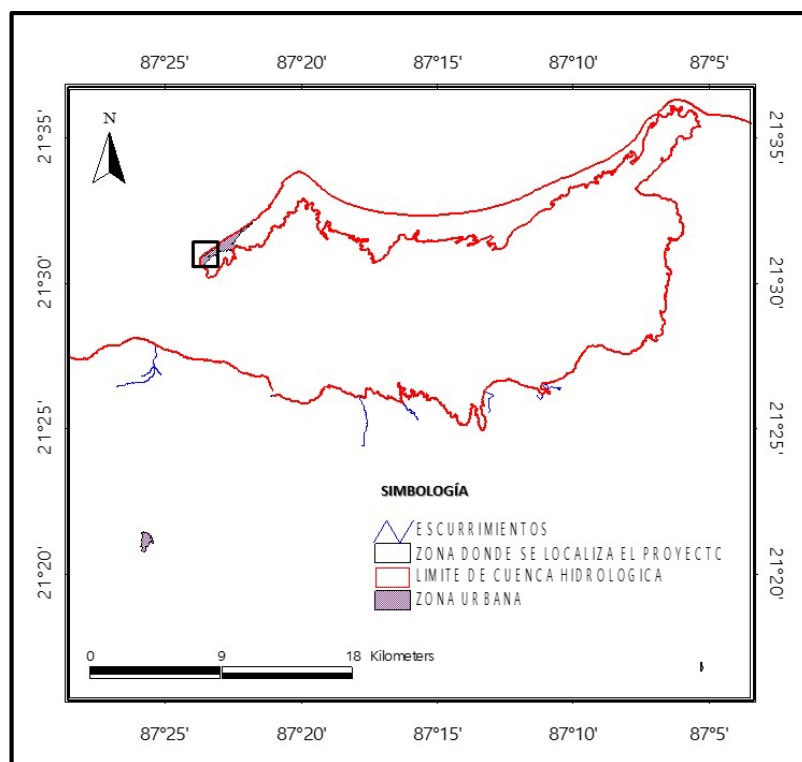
87°25' 87°20' 87°15' 87°10' 87°5'

N

21°35'
21°30'
21°25'
21°20'

21°35'
21°30'
21°25'
21°20'

SIMBOLOGÍA

ESCURRIMIENTOS
ZONA DONDE SE LOCALIZA EL PROYECTC
LIMITE DE CUENCA HIDROLOGICA
ZONA URBANA

0 9 18 Kilometers

87°25' 87°20' 87°15' 87°10' 87°5'